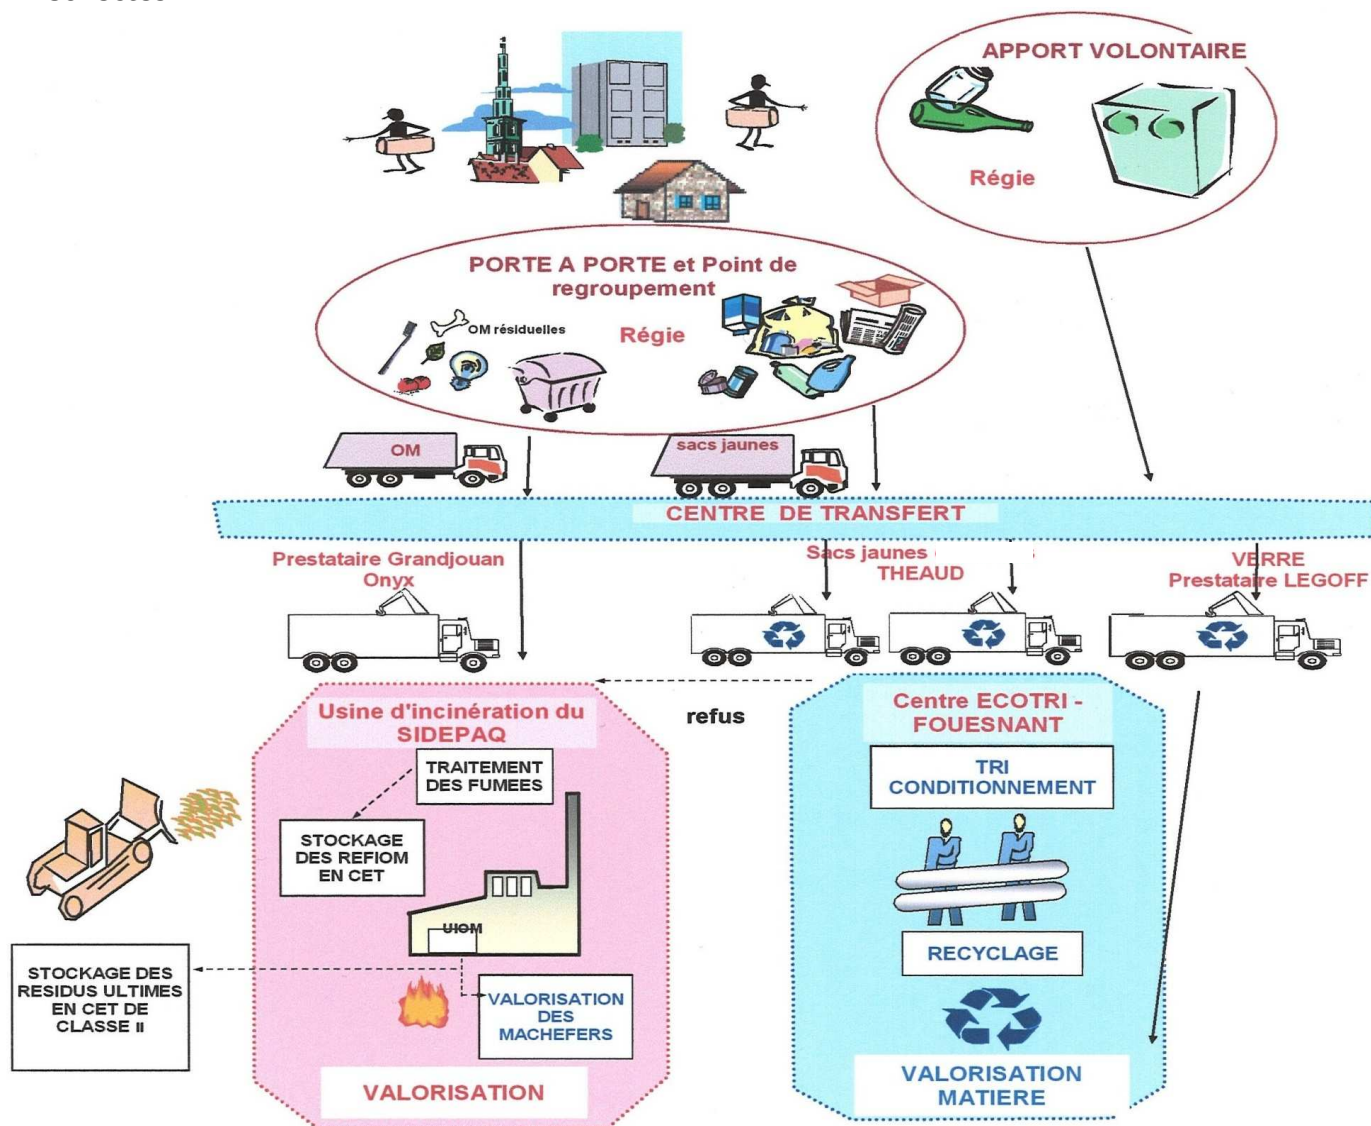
APPORT VOLONTAIRE

Régie

PORTE A PORTE et Point de regroupement

OM résiduelles

Régie

OM

sacs jaunes

CENTRE DE TRANSFERT

Prestataire Grandjouan Onyx

Sacs jaunes THEAUD

VERRE Prestataire LEGOFF

refus

Usine d'incinération du SIDEPAQ

TRAITEMENT DES FUMEES

STOCKAGE DES REFIOM EN CET

UIOM

STOCKAGE DES RESIDUS ULTIMES EN CET DE CLASSE II

VALORISATION DES MACHEFERS

VALORISATION

Centre ECOTRI - FOUESNANT

TRI CONDITIONNEMENT

RECYCLAGE

VALORISATION MATIERE